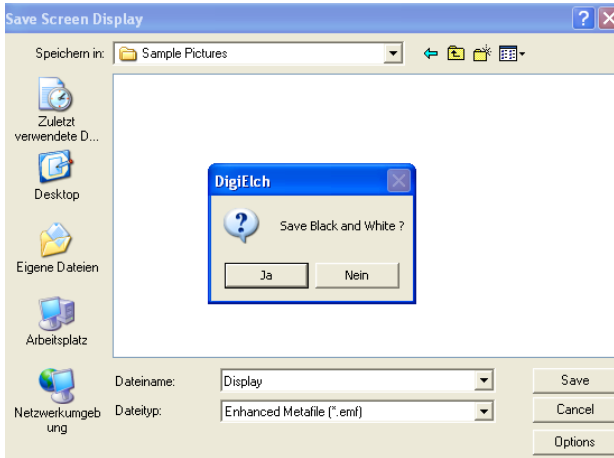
Save Screen Display

Speichern in: Sample Pictures

Zuletzt verwendete D...

Desktop

Eigene Dateien

Arbeitsplatz

Netzwerkumgebung

DigiElch

Save Black and White ?

Ja

Nein

Dateiname: Display

Dateityp: Enhanced Metafile (*.emf)

Save

Cancel

Options